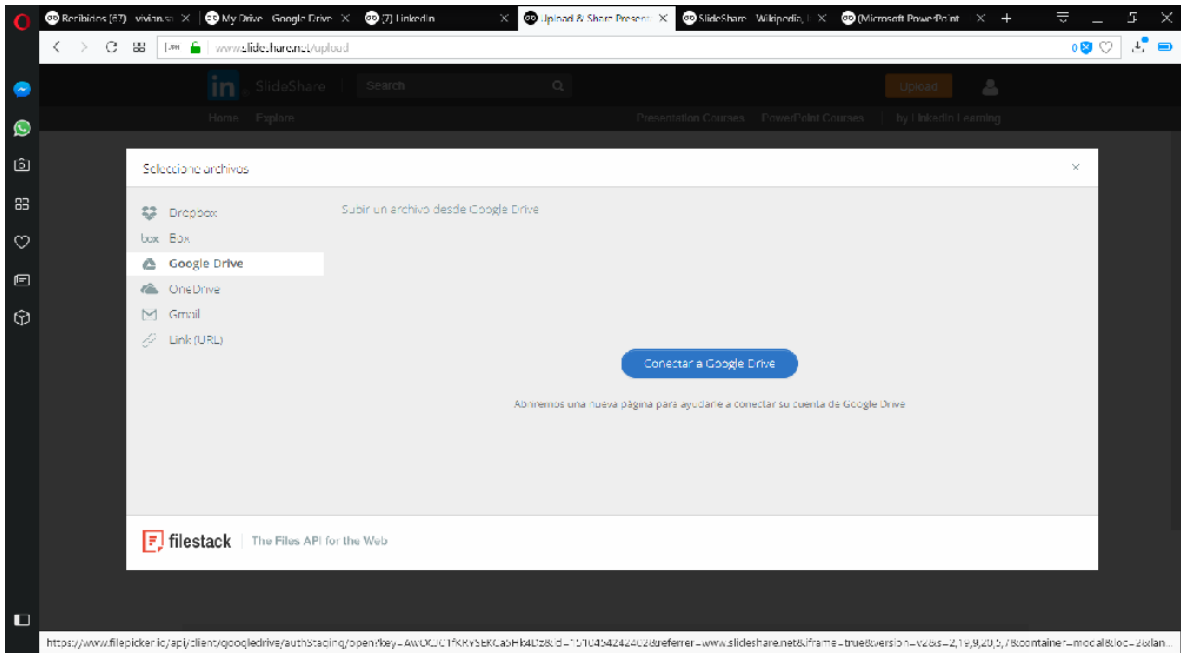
Recibidos (47) - vivian.s ×
My Drive - Google Drive ×
(7) LinkedIn ×
Upload & Share Present ×
SlideShare - Wikipedia, l ×
(Microsoft PowerPoint ×
+

www.slideshare.net/upload

in SlideShare
Search
Upload
Home Explore
Presentation Courses PowerPoint Courses by LinkedIn Learning

Seleccione archivos
×
Dropbox
Box
Google Drive
OneDrive
Gmail
Link (URL)
Subir un archivo desde Google Drive
Conectar a Google Drive
Abriremos una nueva página para ayudarle a conectar su cuenta de Google Drive
filestack | The Files API for the Web

https://www.filepicker.io/api/client/googledrive/authStaging/open?key=AWOCJCTFKRYSEKCabFlk4Dz&id=1510454242402&referrer=www.slideshare.net&iframe=true&version=v2&s=2,1,9,20,5,7&container=modal&loc=2&lan...